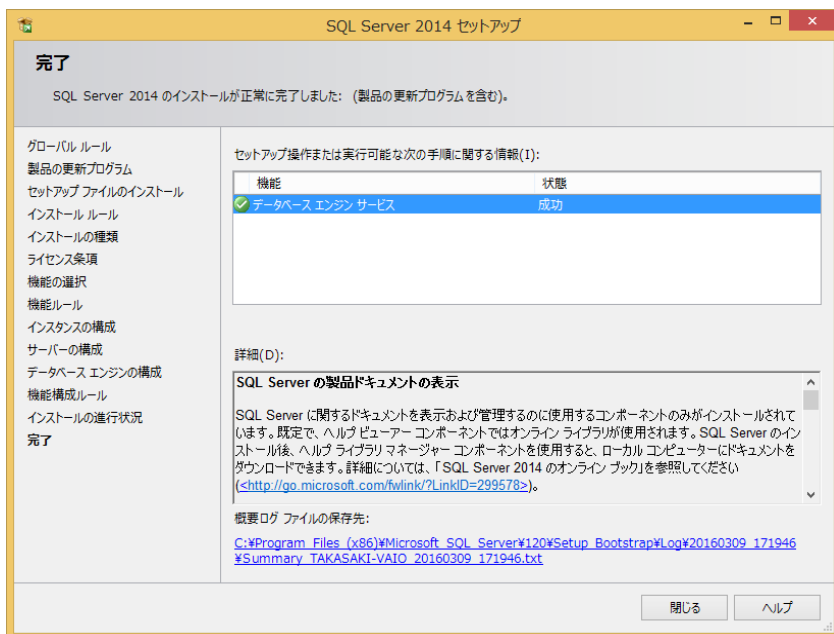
SQL Server 2014 セットアップ

完了

SQL Server 2014 のインストールが正常に完了しました: (製品の更新プログラムを含む)。

グローバル ルール
製品の更新プログラム
セットアップ ファイルのインストール
インストール ルール
インストールの種類
ライセンス条項
機能の選択
機能ルール
インスタンスの構成
サーバーの構成
データベース エンジンの構成
機能構成ルール
インストールの進行状況
完了

セットアップ操作または実行可能な次の手順に関する情報(I):

| 機能 | 状態 |
|---|---|
| データベース エンジン サービス | 成功 |

詳細(D):

SQL Server の製品ドキュメントの表示

SQL Server に関するドキュメントを表示および管理するのに使用するコンポーネントのみがインストールされています。既定で、ヘルプ ビューアー コンポーネントではオンライン ライブラリが使用されます。SQL Server のインストール後、ヘルプ ライブラリ マネージャー コンポーネントを使用すると、ローカル コンピューターにドキュメントをダウンロードできます。詳細については、「SQL Server 2014 のオンライン ブック」を参照してください (<http://go.microsoft.com/fwlink/?LinkID=299578>)。

概要ログ ファイルの保存先:

C:¥Program Files (x86)¥Microsoft SQL Server¥120¥Setup Bootstrap¥Log¥20160309_171946¥Summary_TAKASAKI-VAIO_20160309_171946.txt

閉じる
ヘルプ